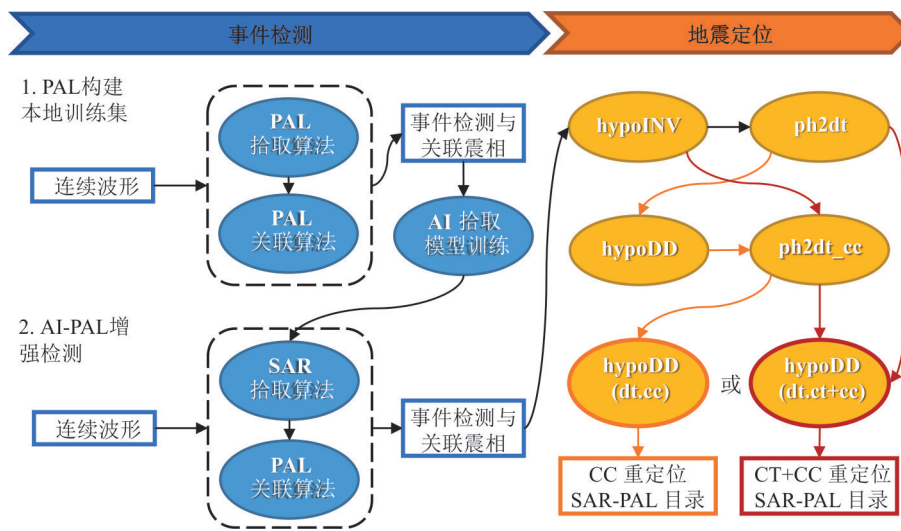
事件检测

地震定位

1. PAL构建本地训练集

连续波形

PAL
拾取算法

PAL
关联算法

事件检测与关联震相

AI 拾取模型训练

2. AI-PAL增强检测

连续波形

SAR
拾取算法

PAL
关联算法

事件检测与关联震相

hypoINV

ph2dt

hypoDD

ph2dt_cc

hypoDD
(dt.cc)

或

hypoDD
(dt.ct+cc)

CC 重定位
SAR-PAL 目录

CT+CC 重定位
SAR-PAL 目录